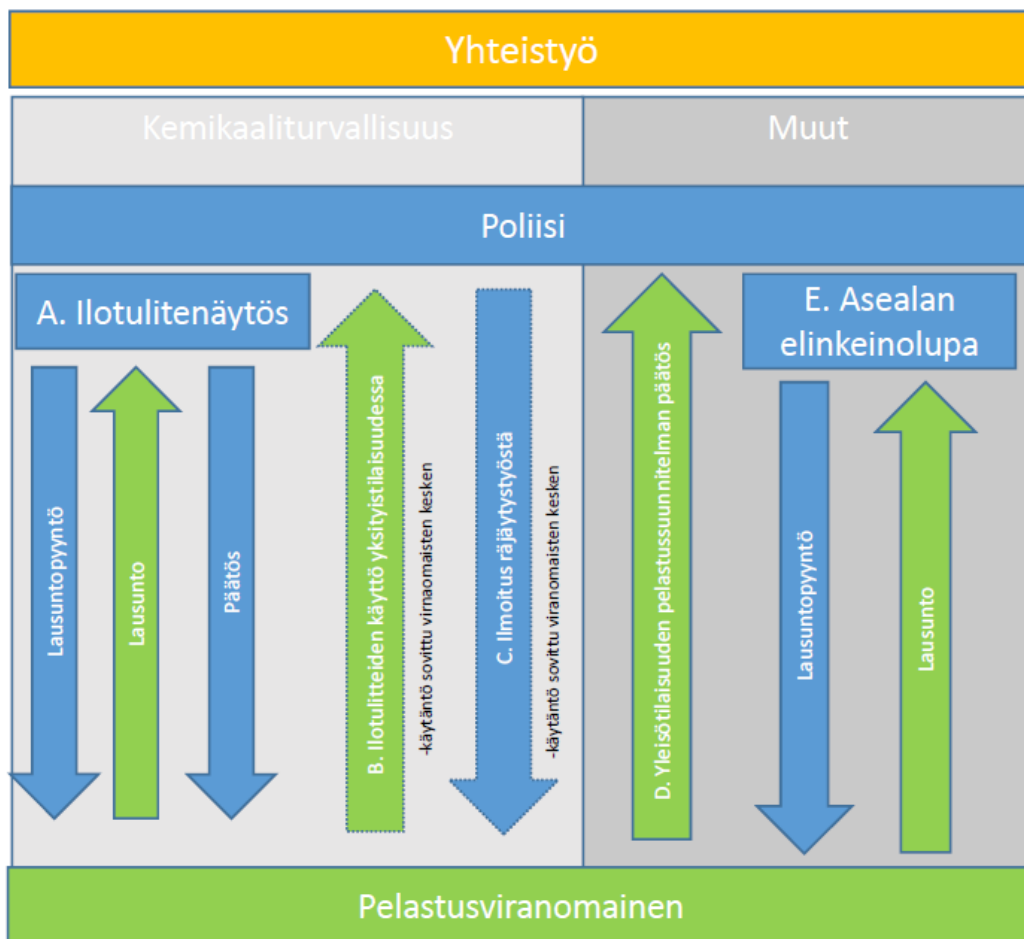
Yhteistyö

Kemikaaliturvallisuus

Muut

Poliisi

A. Ilotulitenäytös

Lausuntopyyntö

Lausunto

Päätös

B. Ilotulitteiden käyttö yksityistilaisuudessa

-käytäntö sovittu virnaomaisten kesken

C. Ilmoitus räjäytystyöstä

-käytäntö sovittu viranomaisten kesken

D. Yleisötilaisuuden pelastussuunnitelman päätös

E. Asealan elinkeinolupa

Lausuntopyyntö

Lausunto

Pelastusviranomainen